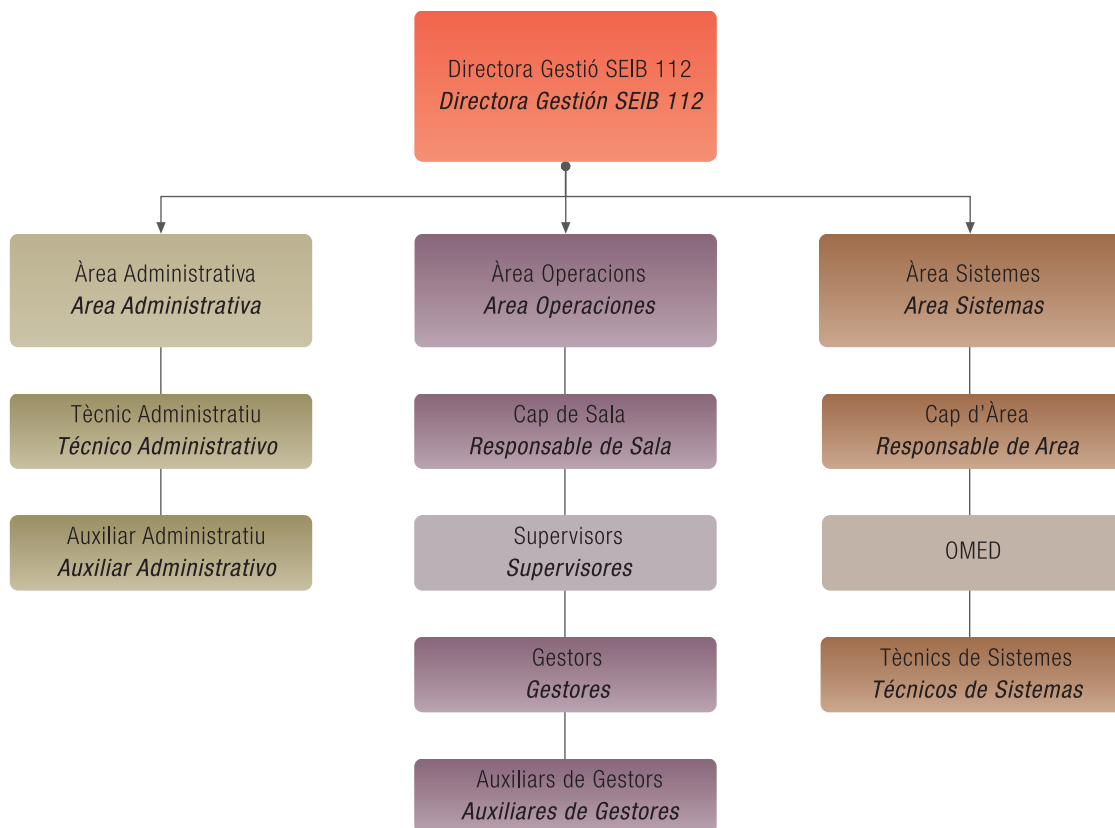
Directora Gestió SEIB 112
*Directora Gestión SEIB 112*

Àrea Administrativa
*Area Administrativa*

Tècnic Administratiu
*Técnico Administrativo*

Auxiliar Administratiu
*Auxiliar Administrativo*

Àrea Operacions
*Area Operaciones*

Cap de Sala
*Responsable de Sala*

Supervisors
*Supervisores*

Gestors
*Gestores*

Auxiliars de Gestors
*Auxiliares de Gestores*

Àrea Sistemes
*Area Sistemas*

Cap d'Àrea
*Responsable de Area*

OMED

Tècnics de Sistemes
*Técnicos de Sistemas*